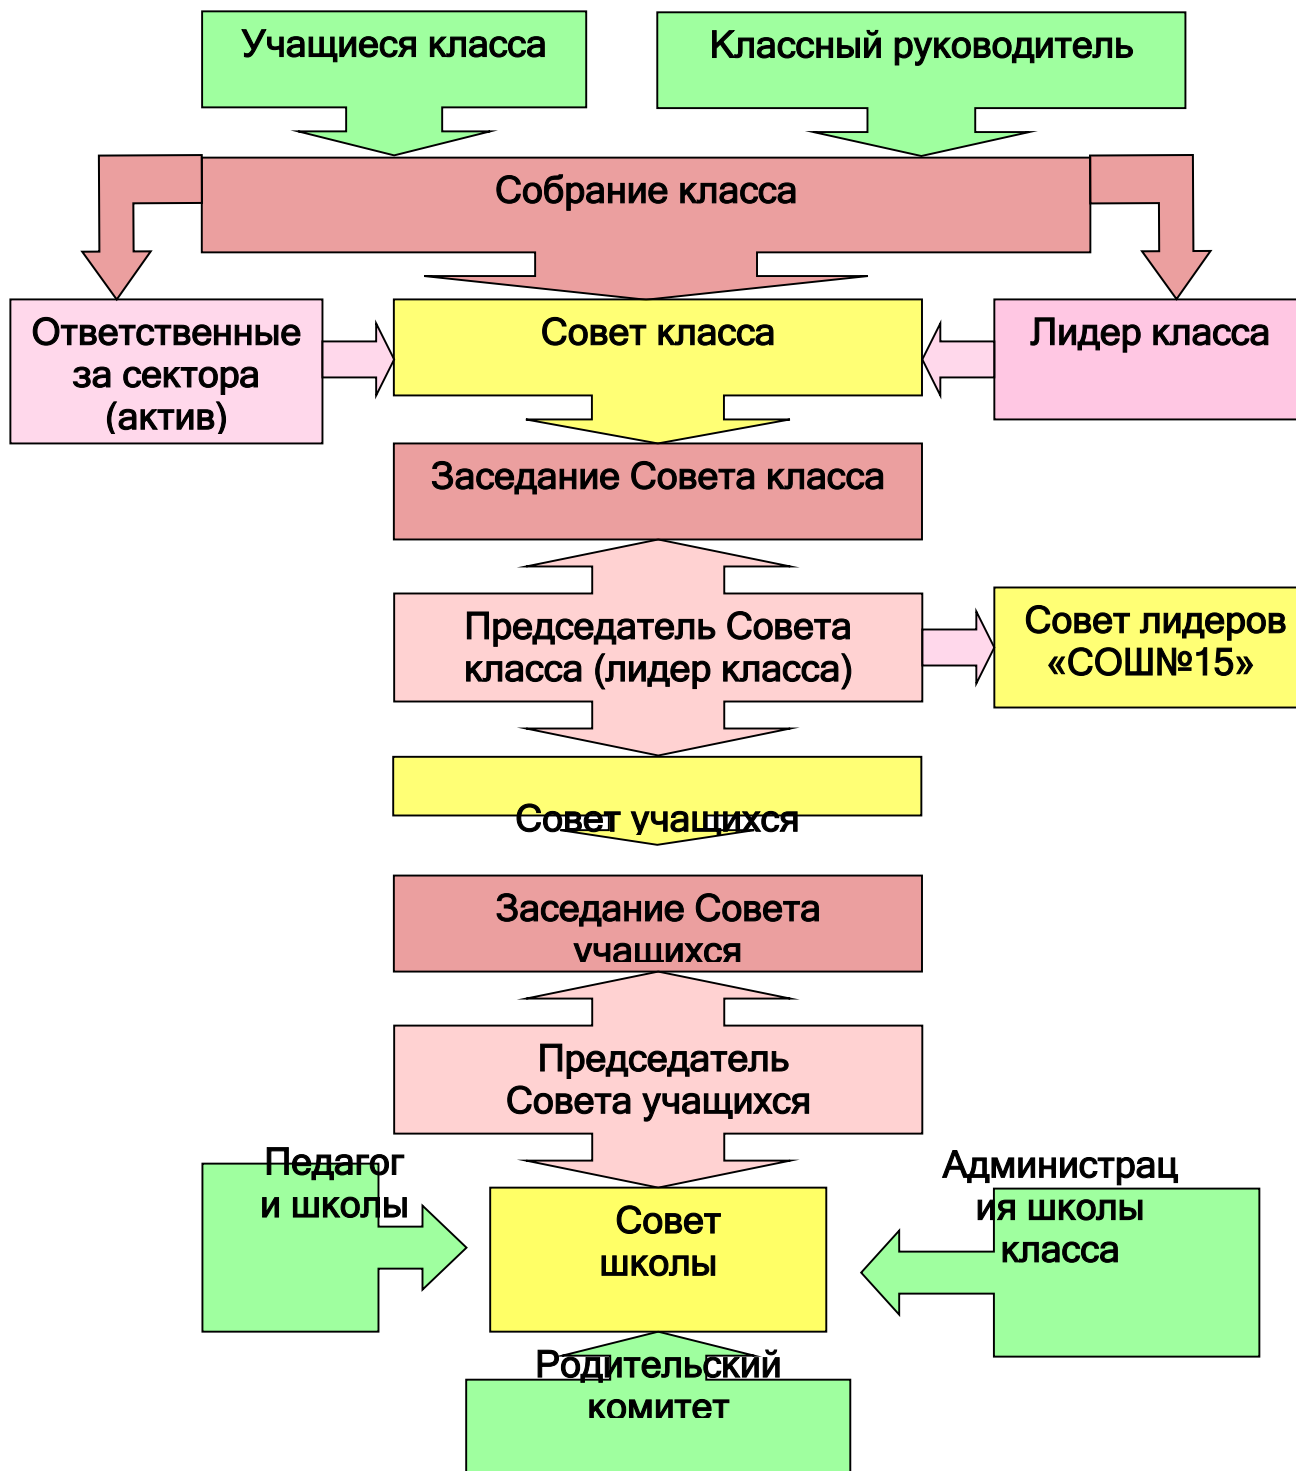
Учащиеся класса

Классный руководитель

Собрание класса

Ответственные за сектора (актив)

Совет класса

Лидер класса

Заседание Совета класса

Председатель Совета класса (лидер класса)

Совет лидеров «СОШ№15»

Совет учащихся

Заседание Совета учащихся

Председатель Совета учащихся

Педагог и школы

Совет школы

Администрац ия школы класса

Родительский комитет